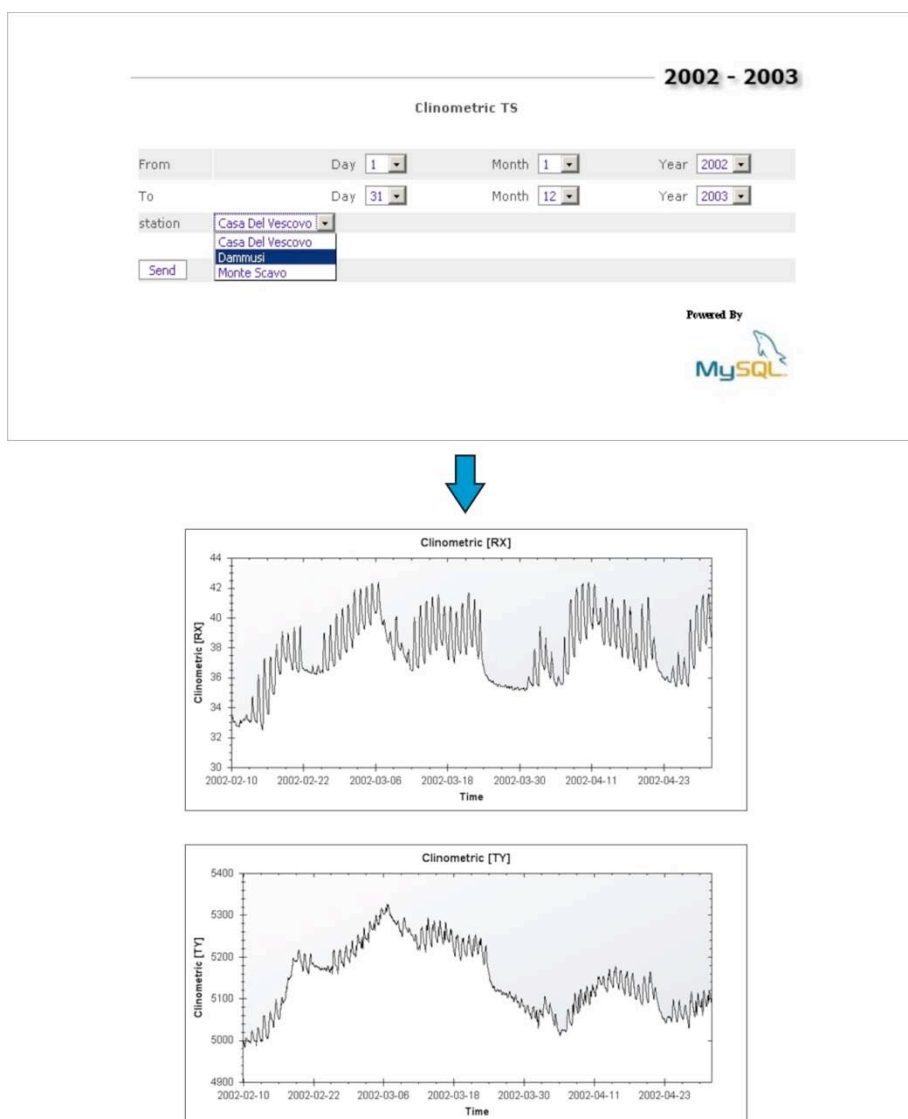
2002 - 2003

Clinometric TS

From Day 1 Month 1 Year 2002

To Day 31 Month 12 Year 2003

station Casa Del Vescovo

Casa Del Vescovo
Dammusi
Monte Scavo

Send

Powered By

MySQL

Clinometric [RX]

Clinometric [RX]

44
42
40
38
36
34
32
30

2002-02-10 2002-02-22 2002-03-06 2002-03-18 2002-03-30 2002-04-11 2002-04-23

Time

Clinometric [TY]

Clinometric [TY]

5400
5300
5200
5100
5000
4900

2002-02-10 2002-02-22 2002-03-06 2002-03-18 2002-03-30 2002-04-11 2002-04-23

Time